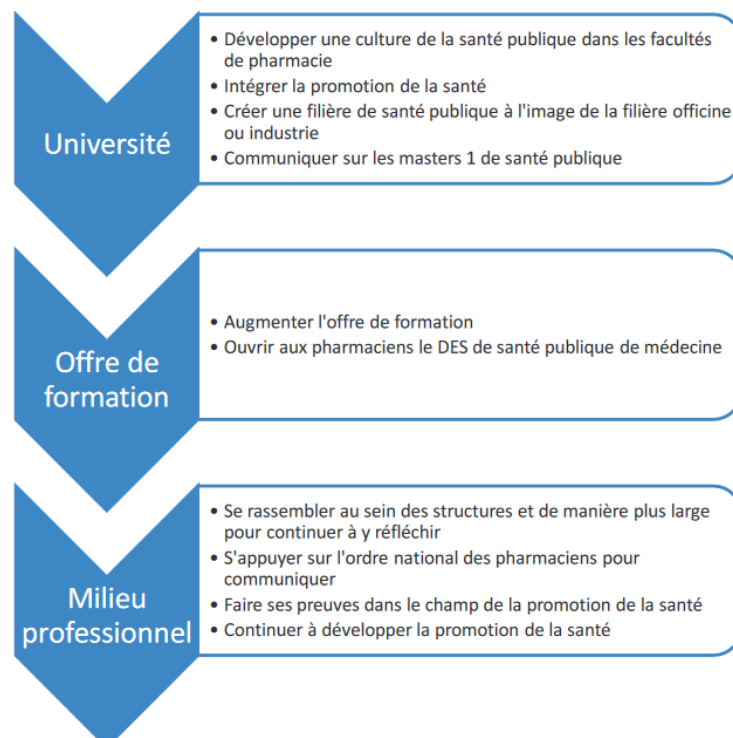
Université

• Développer une culture de la santé publique dans les facultés de pharmacie
• Intégrer la promotion de la santé
• Créer une filière de santé publique à l'image de la filière officine ou industrie
• Communiquer sur les masters 1 de santé publique

Offre de formation

• Augmenter l'offre de formation
• Ouvrir aux pharmaciens le DES de santé publique de médecine

Milieu professionnel

• Se rassembler au sein des structures et de manière plus large pour continuer à y réfléchir
• S'appuyer sur l'ordre national des pharmaciens pour communiquer
• Faire ses preuves dans le champ de la promotion de la santé
• Continuer à développer la promotion de la santé